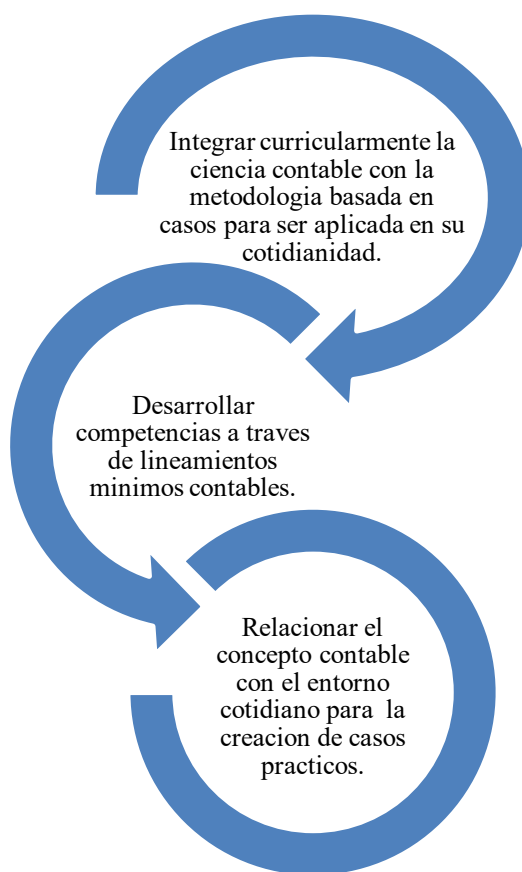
Integrar curricularmente la ciencia contable con la metodologia basada en casos para ser aplicada en su cotidianidad.

Desarrollar competencias a traves de lineamientos minimos contables.

Relacionar el concepto contable con el entorno cotidiano para la creacion de casos practicos.